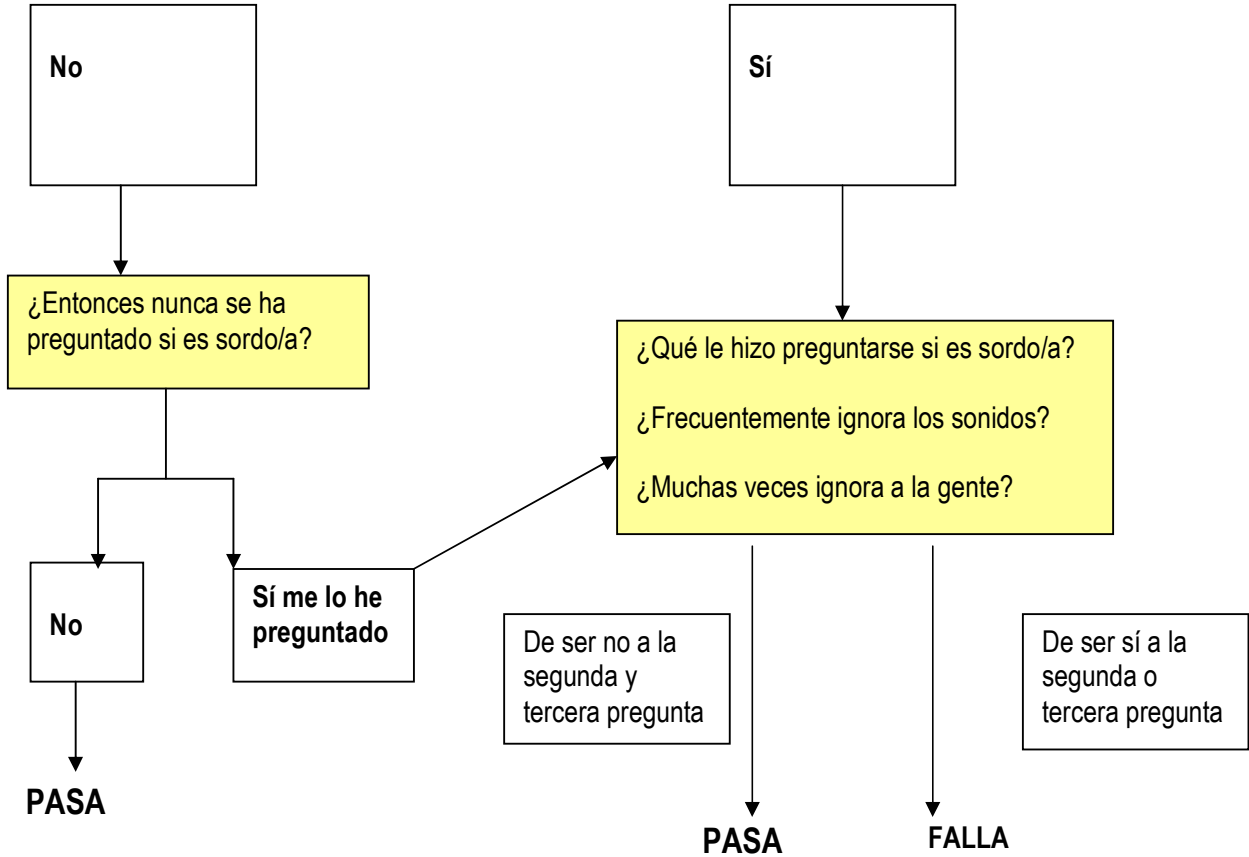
No

Sí

¿Entonces nunca se ha preguntado si es sordo/a?

¿Qué le hizo preguntarse si es sordo/a?

¿Frecuentemente ignora los sonidos?

¿Muchas veces ignora a la gente?

No

Sí me lo he preguntado

De ser no a la segunda y tercera pregunta

De ser sí a la segunda o tercera pregunta

PASA

PASA

FALLA